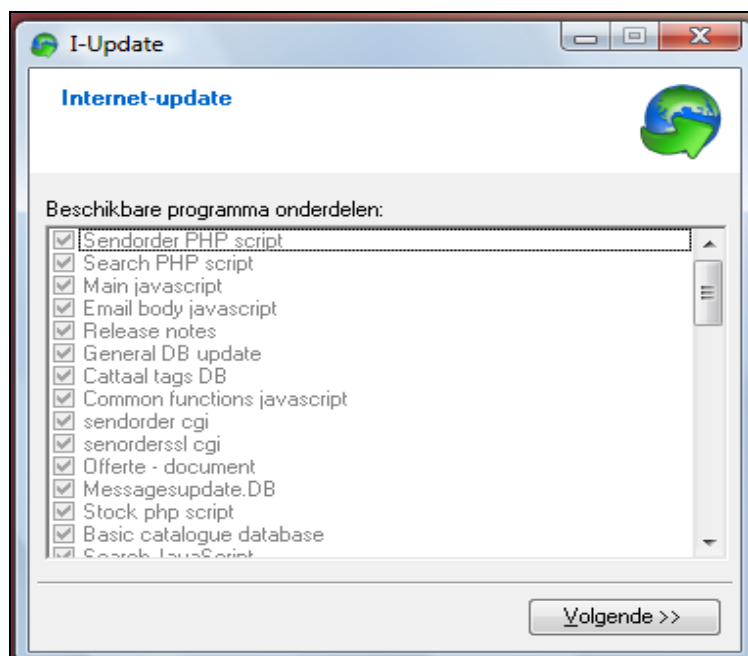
I-Update

Internet-update

Beschikbare programma onderdelen:

Sendorder PHP script
Search PHP script
Main javascript
Email body javascript
Release notes
General DB update
Cattaal tags DB
Common functions javascript
sendorder cgi
senorderssl cgi
Offerte - document
Messagesupdate.DB
Stock php script
Basic catalogue database
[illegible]

Volgende >>